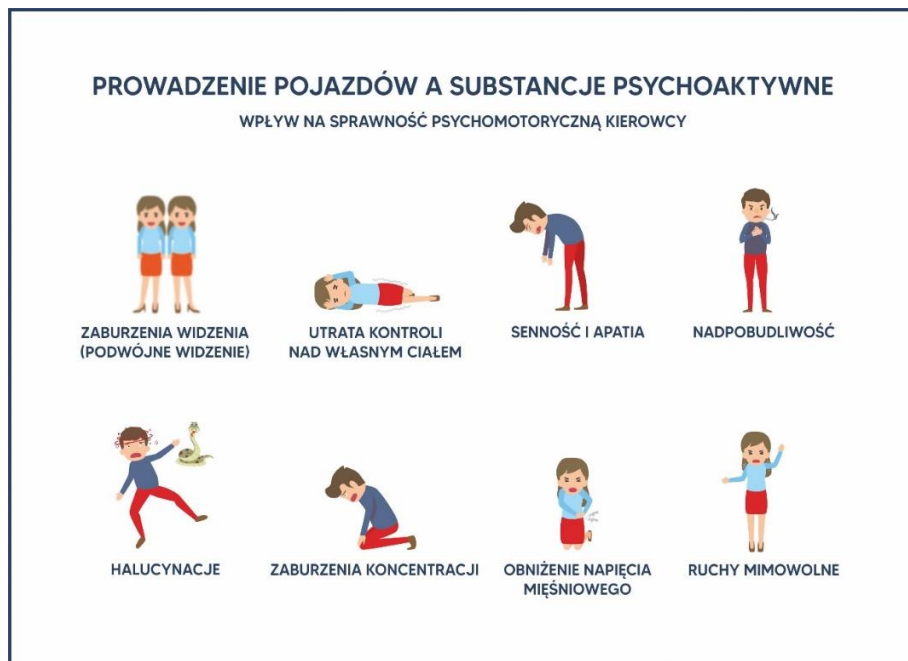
PROWADZENIE POJAZDÓW A SUBSTANCJE PSYCHOAKTYWNE

WPŁYW NA SPRAWNOŚĆ PSYCHOMOTORYCZNĄ KIEROWCY

ZABURZENIA WIDZENIA (PODWÓJNE WIDZENIE)

UTRATA KONTROLI NAD WŁASNYM CIAŁEM

SENNOŚĆ I APATIA

NADPOBUDLIWOŚĆ

HALUCYNACJE

ZABURZENIA KONCENTRACJI

OBNIŻENIE NAPIĘCIA MIĘŚNIOWEGO

RUCHY MIMOWOLNE